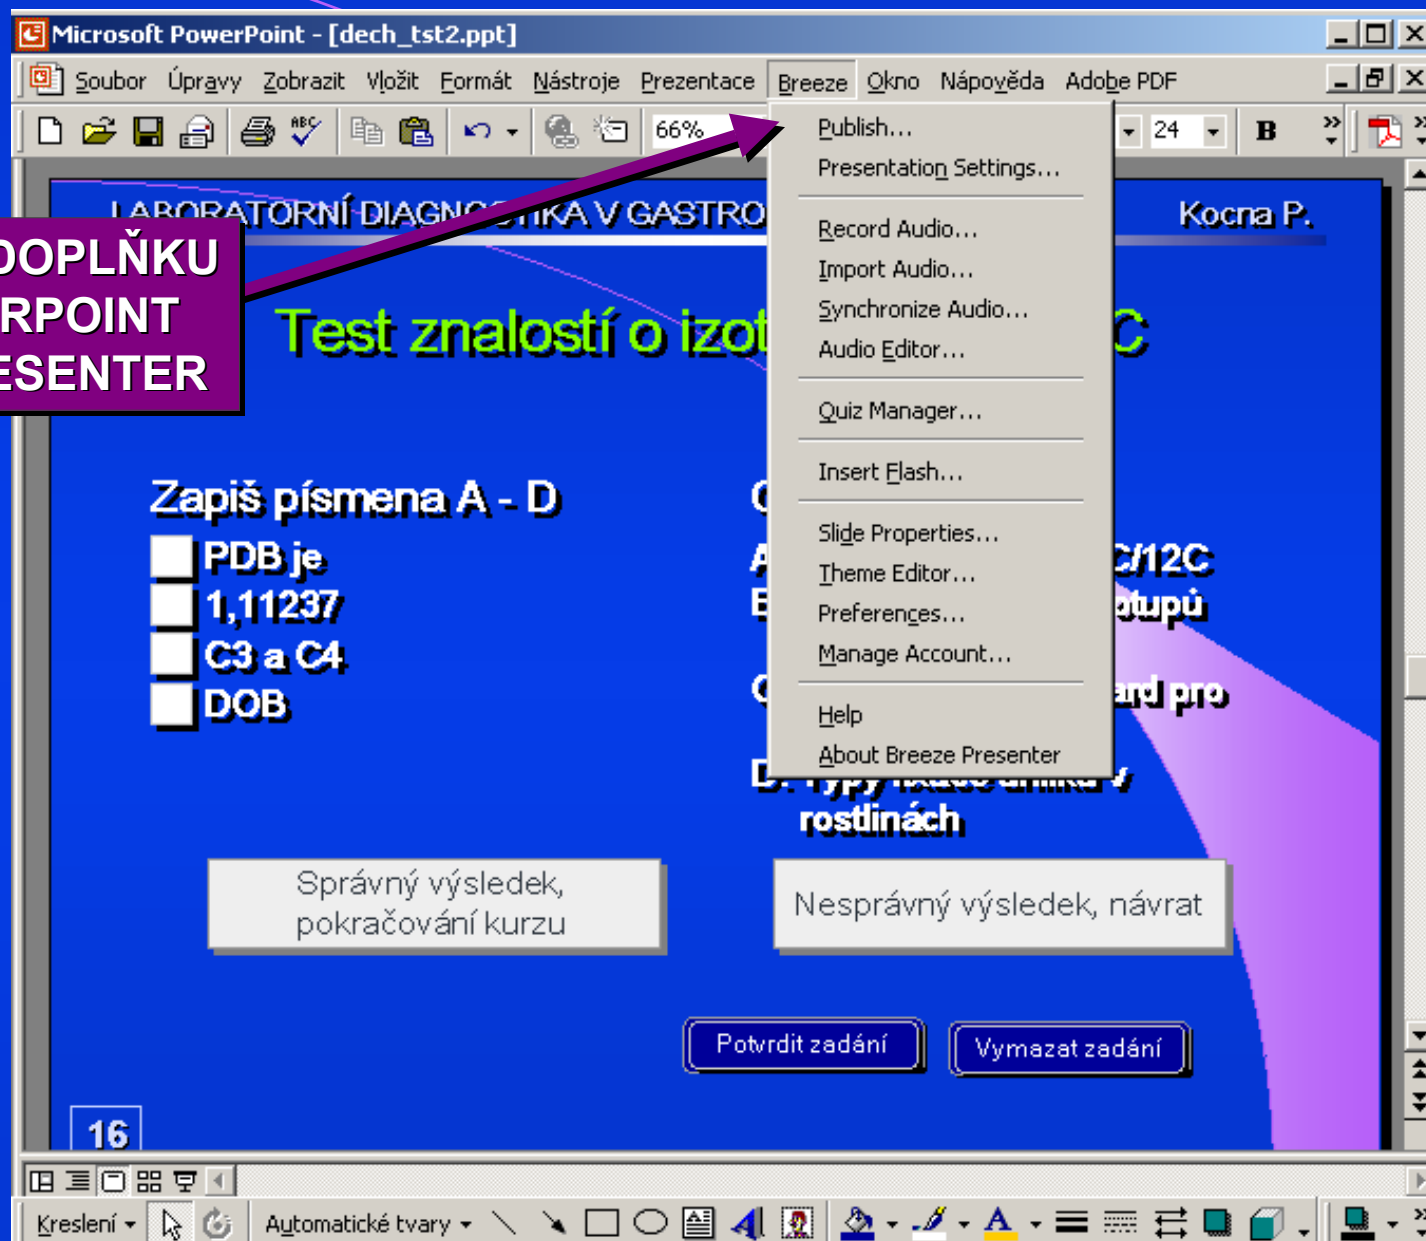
Microsoft PowerPoint - [dech_tst2.ppt]

Soubor Úpravy Zobrazit Vložit Formát Nástroje Prezentace Breeze Okno Nápověda Adobe PDF

66%

24

B

Publish...
Presentation Settings...
Record Audio...
Import Audio...
Synchronize Audio...
Audio Editor...
Quiz Manager...
Insert Flash...
Slide Properties...
Theme Editor...
Preferences...
Manage Account...
Help
About Breeze Presenter

LABORATORNÍ DIAGNO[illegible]IKA V GASTRO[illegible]

Kocna P.

DOPLŇKU
RPOINT
ESENTER

Test znalostí o izot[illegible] C

Zapiš písmena A - D

PDB je
1,11237
C3 a C4
DOB

C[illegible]
A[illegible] C/12C
B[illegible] otupů
C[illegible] ard pro
D. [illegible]
rostlinách

Správný výsledek, pokračování kurzu

Nesprávný výsledek, návrat

Potvrdit zadání

Vymazat zadání

16

Kreslení

Automatické tvary